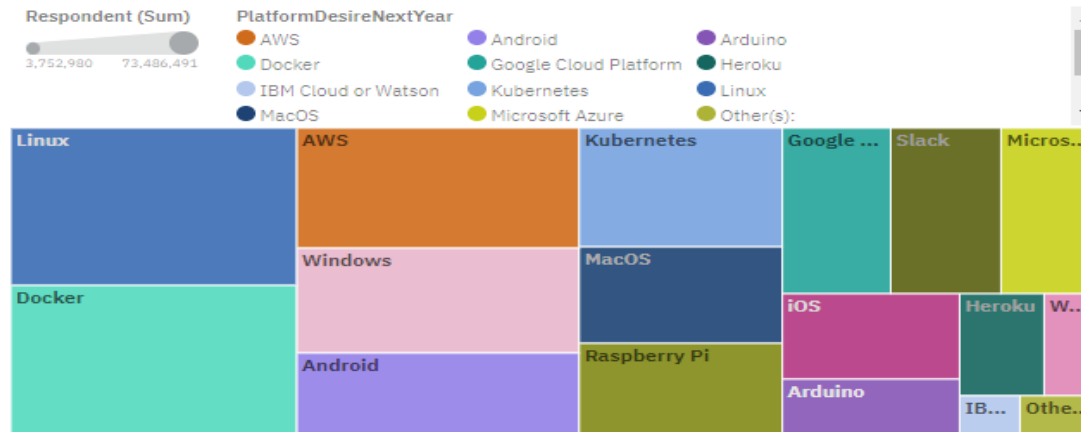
Respondent (Sum)
3,752,980 73,486,491

PlatformDesireNextYear
AWS
Docker
IBM Cloud or Watson
MacOS
Android
Google Cloud Platform
Kubernetes
Microsoft Azure
Arduino
Heroku
Linux
Other(s):

Linux
Docker
AWS
Windows
Android
Kubernetes
MacOS
Raspberry Pi
Google ...
Slack
Micros...
iOS
Heroku
W...
Arduino
IB...
Othe...